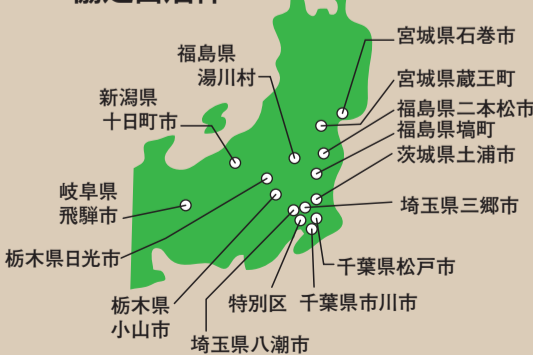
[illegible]

宮城県石巻市

福島県
湯川村

宮城県蔵王町

新潟県
十日町市

福島県二本松市

福島県塙町

茨城県土浦市

岐阜県
飛騨市

埼玉県三郷市

栃木県日光市

千葉県松戸市

栃木県
小山市

特別区

千葉県市川市

埼玉県八潮市